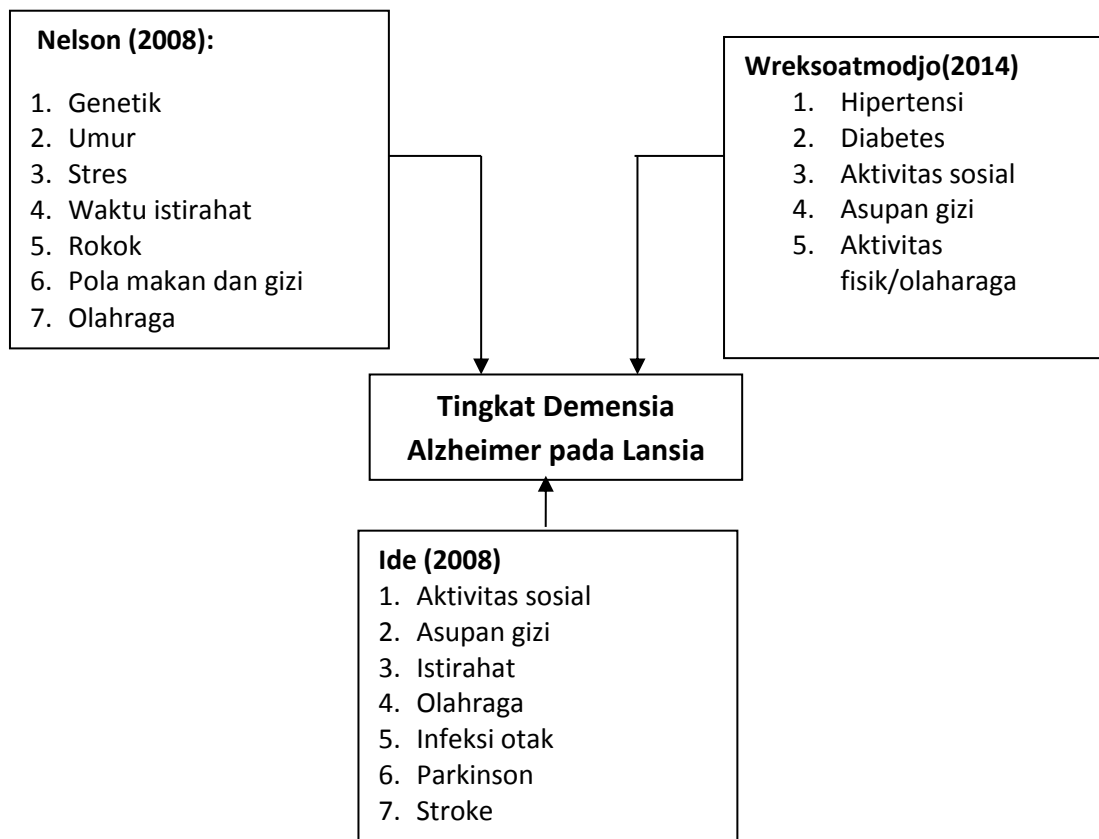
**Nelson (2008):**

1. Genetik
2. Umur
3. Stres
4. Waktu istirahat
5. Rokok
6. Pola makan dan gizi
7. Olahraga

**Wreksoatmodjo(2014)**

1. Hipertensi
2. Diabetes
3. Aktivitas sosial
4. Asupan gizi
5. Aktivitas fisik/olaharaga

**Tingkat Demensia Alzheimer pada Lansia**

**Ide (2008)**

1. Aktivitas sosial
2. Asupan gizi
3. Istirahat
4. Olahraga
5. Infeksi otak
6. Parkinson
7. Stroke